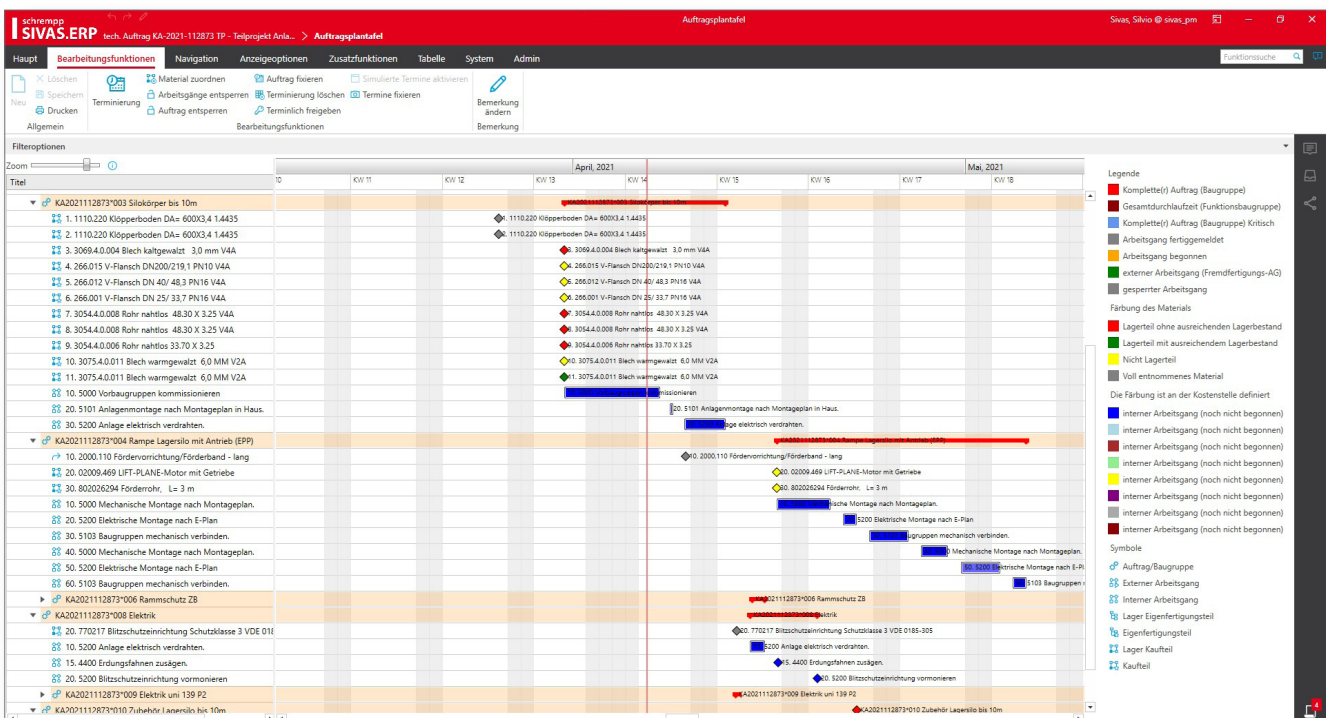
schrempp SIVAS.ERP tech. Auftrag KA-2021-112873 TP - Teilprojekt Anla... > Auftragsplantafel

Auftragsplantafel

Sivas, Silvio @ sivas_pm

Haupt | Bearbeitungsfunktionen | Navigation | Anzeigeoptionen | Zusatzfunktionen | Tabelle | System | Admin

Funktionssuche

Neu | Löschen | Speichern | Drucken | Allgemein
Terminierung | Material zuordnen | Arbeitsgänge entsperren | Auftrag entsperren | Auftrag fixieren | Terminierung löschen | Terminlich freigeben | Simulierte Termine aktivieren | Termine fixieren | Bearbeitungsfunktionen
Bemerkung ändern | Bemerkung

Filteroptionen

Zoom

Titel

April, 2021 | Mai, 2021
10 | KW 11 | KW 12 | KW 13 | KW 14 | KW 15 | KW 16 | KW 17 | KW 18

KA2021112873*003 Silokörper bis 10m
1. 1110.220 Klöpperboden DA= 600X3,4 1.4435
2. 1110.220 Klöpperboden DA= 600X3,4 1.4435
3. 3069.4.0.004 Blech kaltgewalzt 3,0 mm V4A
4. 266.015 V-Flansch DN200/219,1 PN10 V4A
5. 266.012 V-Flansch DN 40/ 48,3 PN16 V4A
6. 266.001 V-Flansch DN 25/ 33,7 PN16 V4A
7. 3054.4.0.008 Rohr nahtlos 48.30 X 3.25 V4A
8. 3054.4.0.008 Rohr nahtlos 48.30 X 3.25 V4A
9. 3054.4.0.006 Rohr nahtlos 33.70 X 3.25
10. 3075.4.0.011 Blech warmgewalzt 6,0 MM V2A
11. 3075.4.0.011 Blech warmgewalzt 6,0 MM V2A
10. 5000 Vorbaugruppen kommissionieren
20. 5101 Anlagenmontage nach Montageplan in Haus.
30. 5200 Anlage elektrisch verdrahten.
KA2021112873*004 Rampe Lagersilo mit Antrieb (EPP)
10. 2000.110 Fördervorrichtung/Förderband - lang
20. 02009.469 LIFT-PLANE-Motor mit Getriebe
30. 802026294 Förderrohr, L= 3 m
10. 5000 Mechanische Montage nach Montageplan.
20. 5200 Elektrische Montage nach E-Plan
30. 5103 Baugruppen mechanisch verbinden.
40. 5000 Mechanische Montage nach Montageplan.
50. 5200 Elektrische Montage nach E-Plan
60. 5103 Baugruppen mechanisch verbinden.
KA2021112873*006 Rammschutz ZB
KA2021112873*008 Elektrik
20. 770217 Blitzschutzeinrichtung Schutzklasse 3 VDE 018
10. 5200 Anlage elektrisch verdrahten.
15. 4400 Erdungsfahnen zusägen.
20. 5200 Blitzschutzeinrichtung vormonieren
KA2021112873*009 Elektrik uni 139 P2
KA2021112873*010 Zubehör Lagersilo bis 10m

Legende
Komplette(r) Auftrag (Baugruppe)
Gesamtdurchlaufzeit (Funktionsbaugruppe)
Komplette(r) Auftrag (Baugruppe) Kritisch
Arbeitsgang fertiggemeldet
Arbeitsgang begonnen
externer Arbeitsgang (Fremdfertigungs-AG)
gesperrter Arbeitsgang
Färbung des Materials
Lagerteil ohne ausreichenden Lagerbestand
Lagerteil mit ausreichendem Lagerbestand
Nicht Lagerteil
Voll entnommenes Material
Die Färbung ist an der Kostenstelle definiert
interner Arbeitsgang (noch nicht begonnen)
interner Arbeitsgang (noch nicht begonnen)
interner Arbeitsgang (noch nicht begonnen)
interner Arbeitsgang (noch nicht begonnen)
interner Arbeitsgang (noch nicht begonnen)
interner Arbeitsgang (noch nicht begonnen)
interner Arbeitsgang (noch nicht begonnen)
interner Arbeitsgang (noch nicht begonnen)
Symbole
Auftrag/Baugruppe
Externer Arbeitsgang
Interner Arbeitsgang
Lager Eigenfertigungsteil
Eigenfertigungsteil
Lager Kaufteil
Kaufteil

4